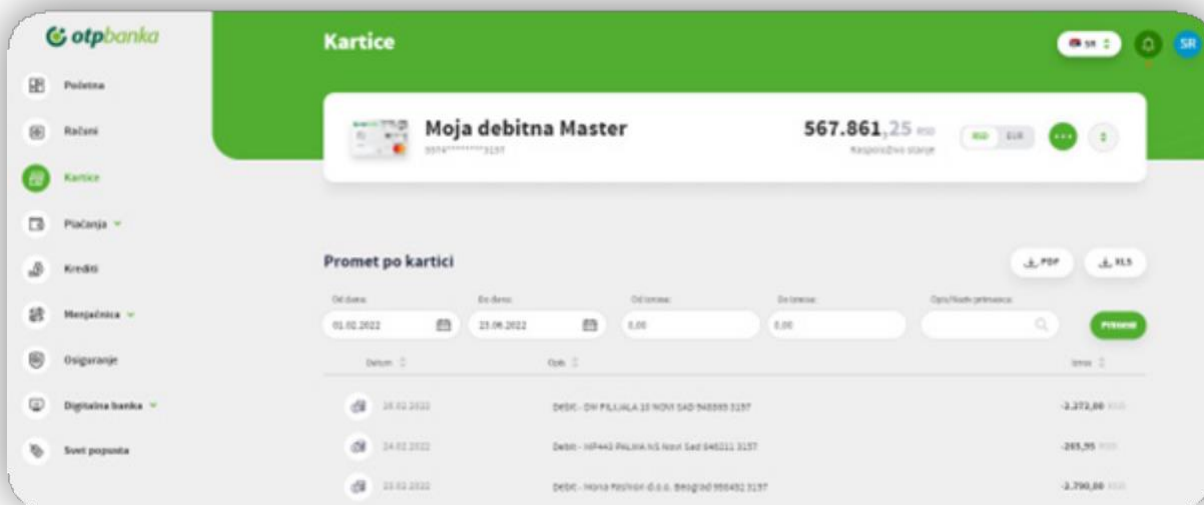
otpbanka

Početna

Računi

Kartice

Plaćanja

Krediti

Menjačnica

Osiguranje

Digitalna banka

Svet popusta

Kartice

SR

SR

Moja debitna Master

5574**********3157

567.861,25 RSD

Raspoloživo stanje

RSD EUR

Promet po kartici

PDF

XLS

Od datuma:

01.02.2022

Do datuma:

23.06.2022

Od iznosa:

0,00

Do iznosa:

0,00

Opis/Naziv primaoca:

Primeni

Datum

Opis

Iznos

26.02.2022

Debit - DM FILIJALA 10 NOVI SAD 948395 3157

-2.272,00 RSD

24.02.2022

Debit - MP443 PALMA NS Novi Sad 846011 3157

-265,95 RSD

23.02.2022

Debit - Mona Fashion d.o.o. Beograd 998452 3157

-2.790,00 RSD